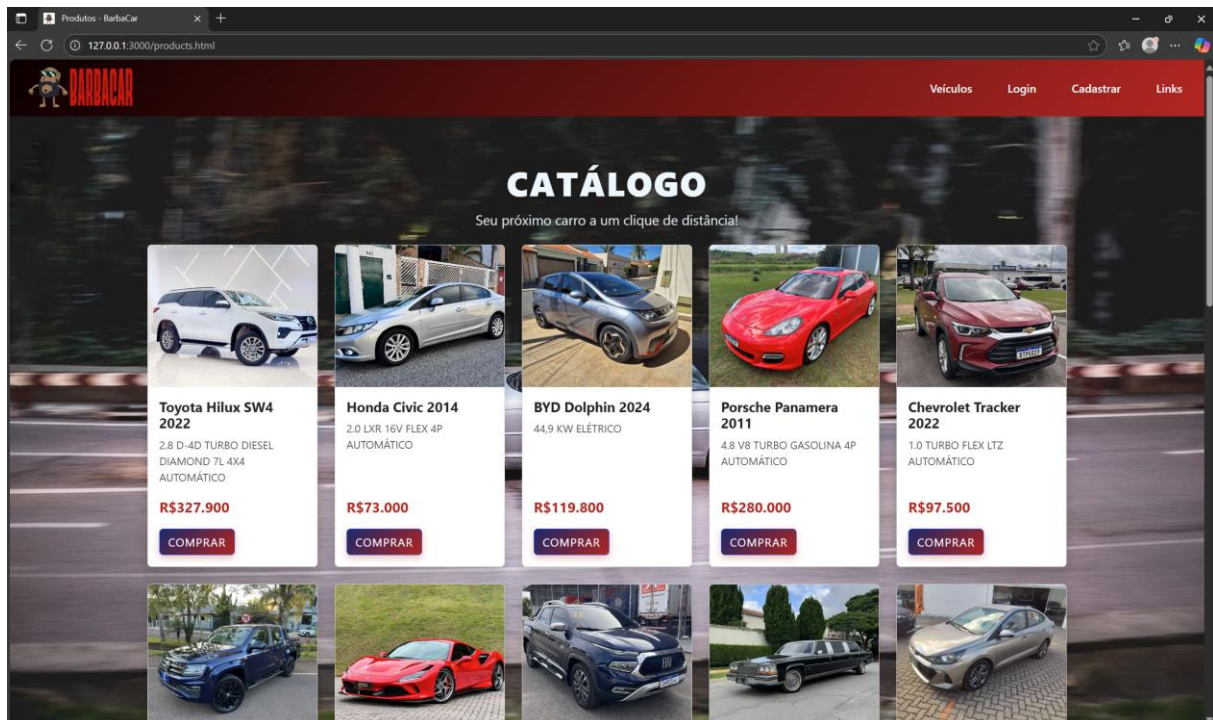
Produtos - BarbaCar × +

127.0.0.1:3000/products.html

BARBACAR

Veículos Login Cadastrar Links

CATÁLOGO

Seu próximo carro a um clique de distância!

Toyota Hilux SW4 2022
2.8 D-4D TURBO DIESEL DIAMOND 7L 4X4 AUTOMÁTICO
R$327.900
COMPRAR

Honda Civic 2014
2.0 LXR 16V FLEX 4P AUTOMÁTICO
R$73.000
COMPRAR

BYD Dolphin 2024
44,9 KW ELÉTRICO
R$119.800
COMPRAR

Porsche Panamera 2011
4.8 V8 TURBO GASOLINA 4P AUTOMÁTICO
R$280.000
COMPRAR

Chevrolet Tracker 2022
1.0 TURBO FLEX LTZ AUTOMÁTICO
R$97.500
COMPRAR